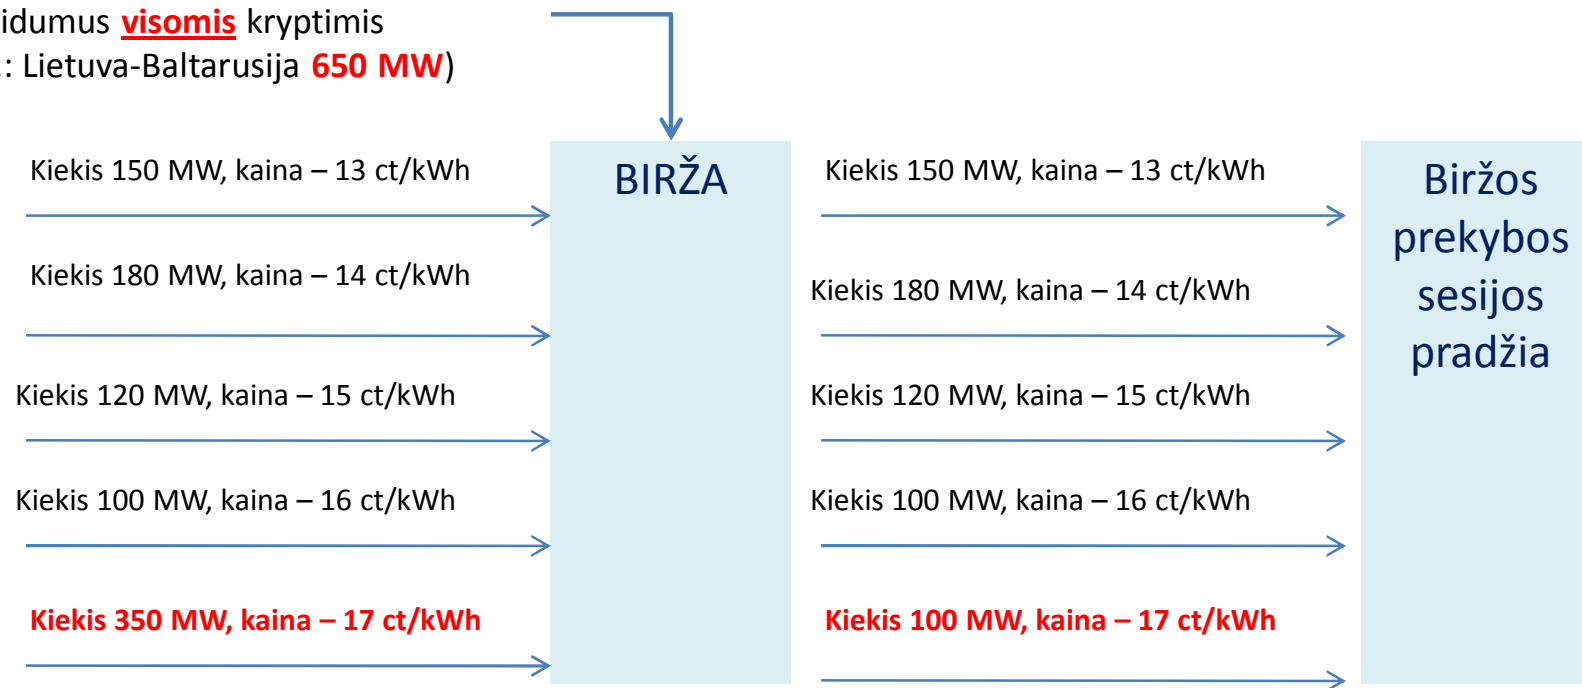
idumus visomis kryptimis
: Lietuva-Baltarusija 650 MW)

Kiekis 150 MW, kaina – 13 ct/kWh

Kiekis 180 MW, kaina – 14 ct/kWh

Kiekis 120 MW, kaina – 15 ct/kWh

Kiekis 100 MW, kaina – 16 ct/kWh

Kiekis 350 MW, kaina – 17 ct/kWh

BIRŽA

Kiekis 150 MW, kaina – 13 ct/kWh

Kiekis 180 MW, kaina – 14 ct/kWh

Kiekis 120 MW, kaina – 15 ct/kWh

Kiekis 100 MW, kaina – 16 ct/kWh

Kiekis 100 MW, kaina – 17 ct/kWh

Biržos prekybos sesijos pradžia